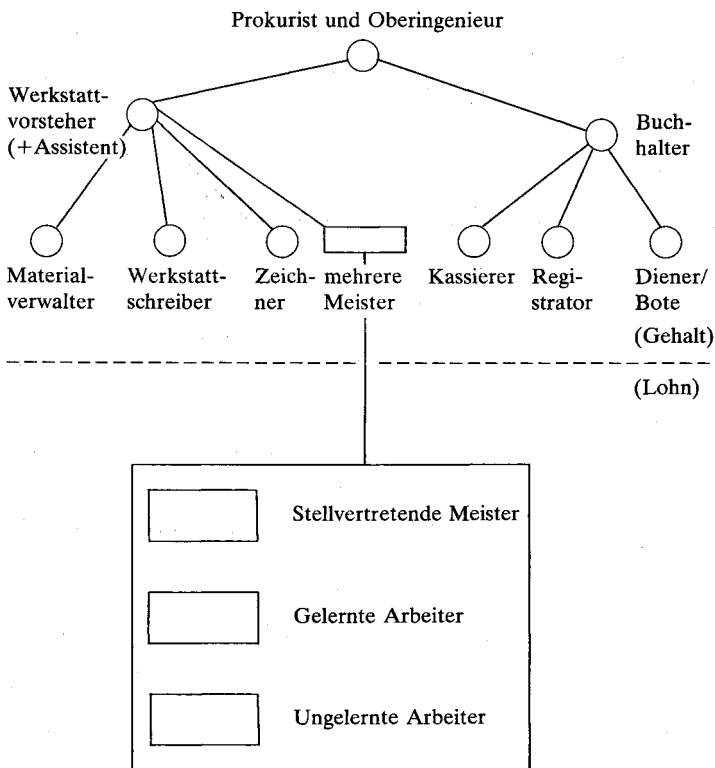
Prokurist und Oberingenieur

Werkstattvorsteher (+Assistent)

Buchhalter

Materialverwalter

Werkstattschreiber

Zeichner

mehrere Meister

Kassierer

Registrator

Diener/ Bote

(Gehalt)

(Lohn)

Stellvertretende Meister

Gelernte Arbeiter

Ungelernte Arbeiter